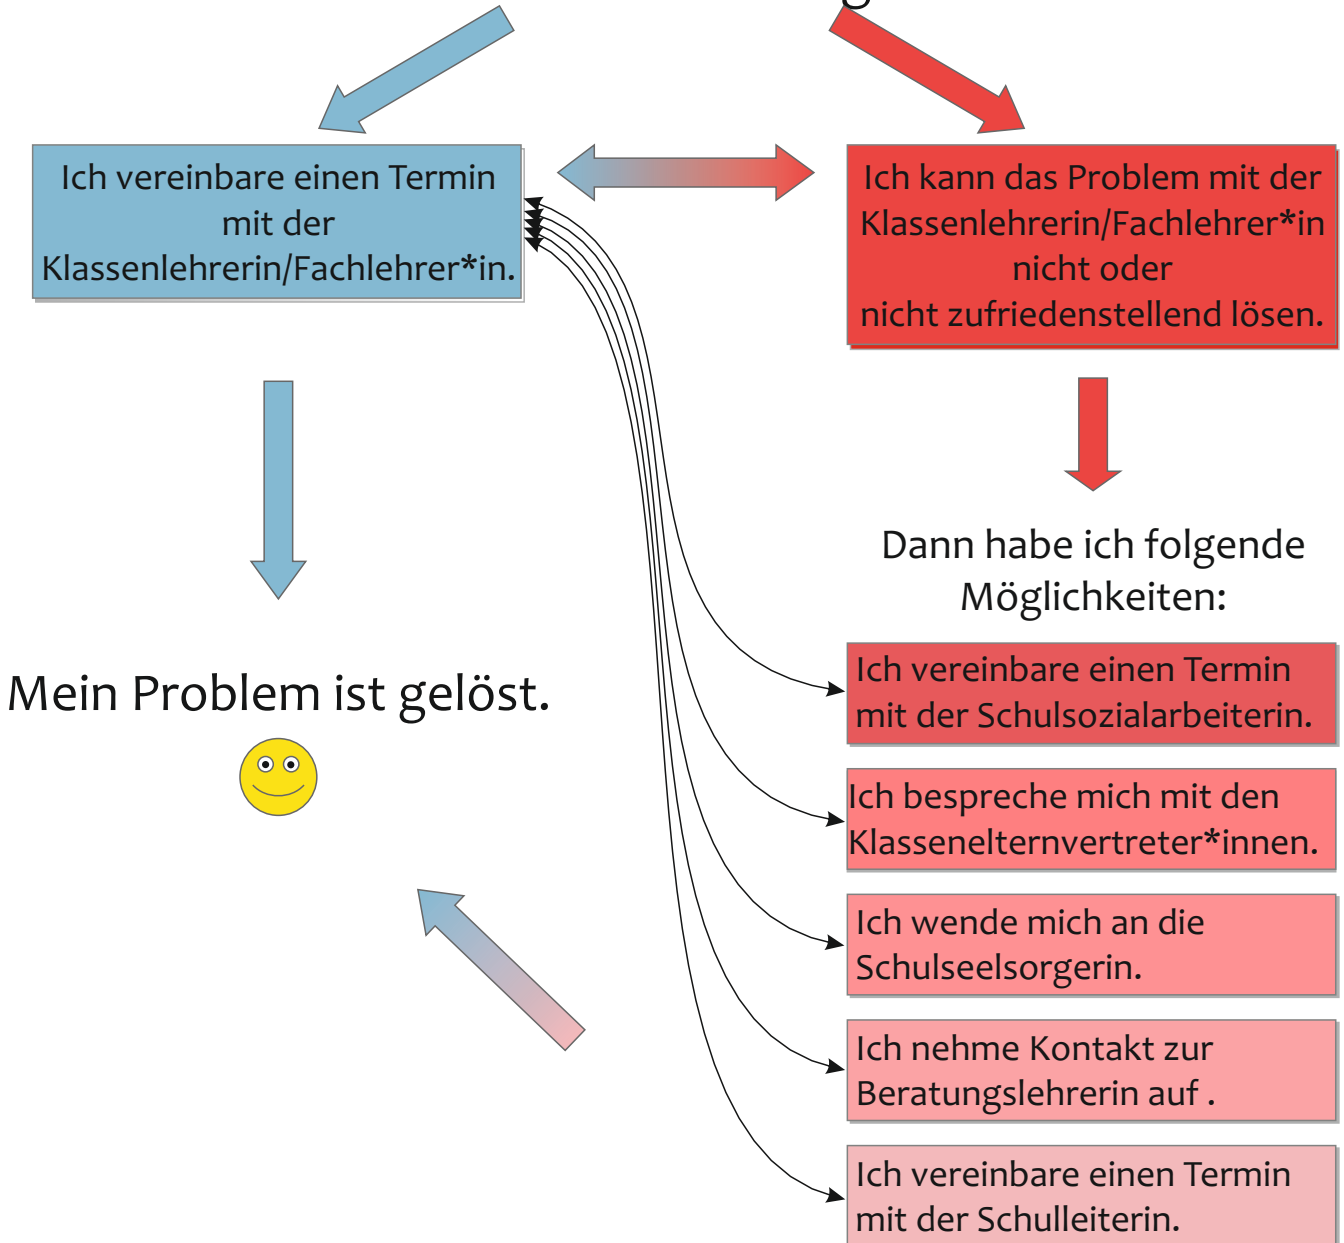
Ich vereinbare einen Termin mit der Klassenlehrerin/Fachlehrer*in.

Ich kann das Problem mit der Klassenlehrerin/Fachlehrer*in nicht oder nicht zufriedenstellend lösen.

Dann habe ich folgende Möglichkeiten:

Mein Problem ist gelöst.

Ich vereinbare einen Termin mit der Schulsozialarbeiterin.

Ich bespreche mich mit den Klassenelternvertreter*innen.

Ich wende mich an die Schulseelsorgerin.

Ich nehme Kontakt zur Beratungslehrerin auf .

Ich vereinbare einen Termin mit der Schulleiterin.